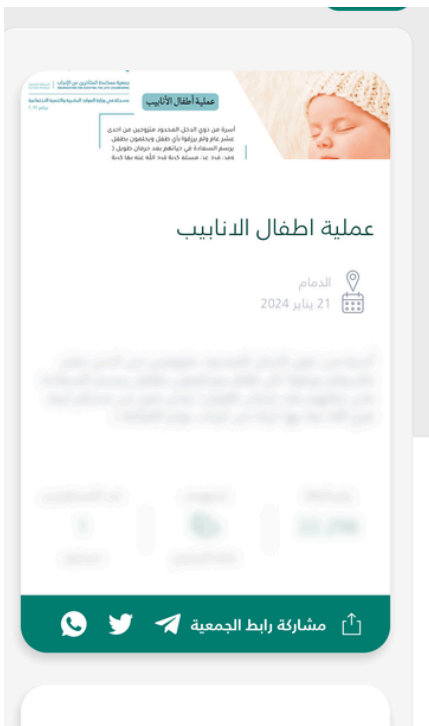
جمعية مساندة المتأخرين عن الإنجاب
مسجلة في وزارة الموارد البشرية والتنمية الاجتماعية
برقم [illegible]

عملية أطفال الأنابيب

أسرة من ذوي الدخل المحدود متزوجين من احدى عشر عام ولم يرزقوا بأي طفل ويحلمون بطفل يرسم السعادة في حياتهم بعد حرمان طويل ( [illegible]

عملية اطفال الانابيب

الدمام
21 يناير 2024

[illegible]

مشاركة رابط الجمعية